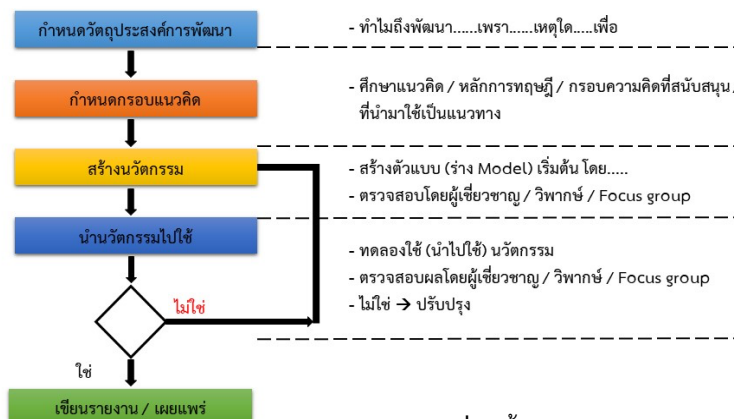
กำหนดวัตถุประสงค์การพัฒนา

- ทำไมถึงพัฒนา......เพราะ......เหตุใด......เพื่อ

กำหนดกรอบแนวคิด

- ศึกษาแนวคิด / หลักการทฤษฎี / กรอบความคิดที่สนับสนุน ที่นำมาใช้เป็นแนวทาง

สร้างนวัตกรรม

- สร้างตัวแบบ (ร่าง Model) เริ่มต้น โดย.....
- ตรวจสอบโดยผู้เชี่ยวชาญ / วิพากษ์ / Focus group

นำนวัตกรรมไปใช้

- ทดลองใช้ (นำไปใช้) นวัตกรรม
- ตรวจสอบผลโดยผู้เชี่ยวชาญ / วิพากษ์ / Focus group
- ไม่ใช่ → ปรับปรุง

ไม่ใช่

ใช่

เขียนรายงาน / เผยแพร่